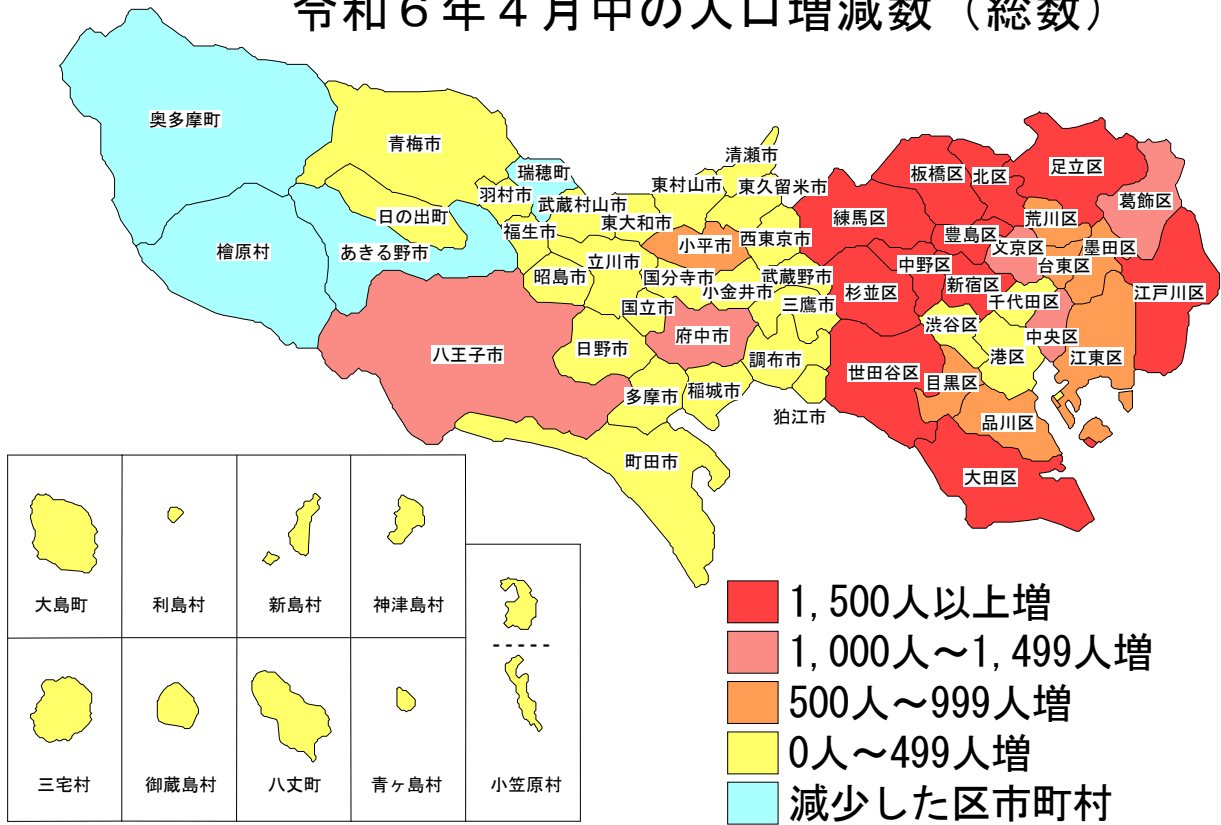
令和６年４月中の人口増減数（総数）

奥多摩町
青梅市
瑞穂町
羽村市
日の出町
檜原村
あきる野市
武蔵村山市
福生市
東大和市
清瀬市
東村山市
東久留米市
小平市
西東京市
立川市
昭島市
国分寺市
小金井市
武蔵野市
三鷹市
国立市
府中市
日野市
八王子市
調布市
多摩市
稲城市
狛江市
町田市
練馬区
板橋区
北区
足立区
葛飾区
荒川区
豊島区
文京区
墨田区
台東区
中野区
新宿区
杉並区
千代田区
江戸川区
渋谷区
中央区
港区
江東区
世田谷区
目黒区
品川区
大田区

大島町
利島村
新島村
神津島村
小笠原村
三宅村
御蔵島村
八丈町
青ヶ島村

1,500人以上増
1,000人～1,499人増
500人～999人増
0人～499人増
減少した区市町村